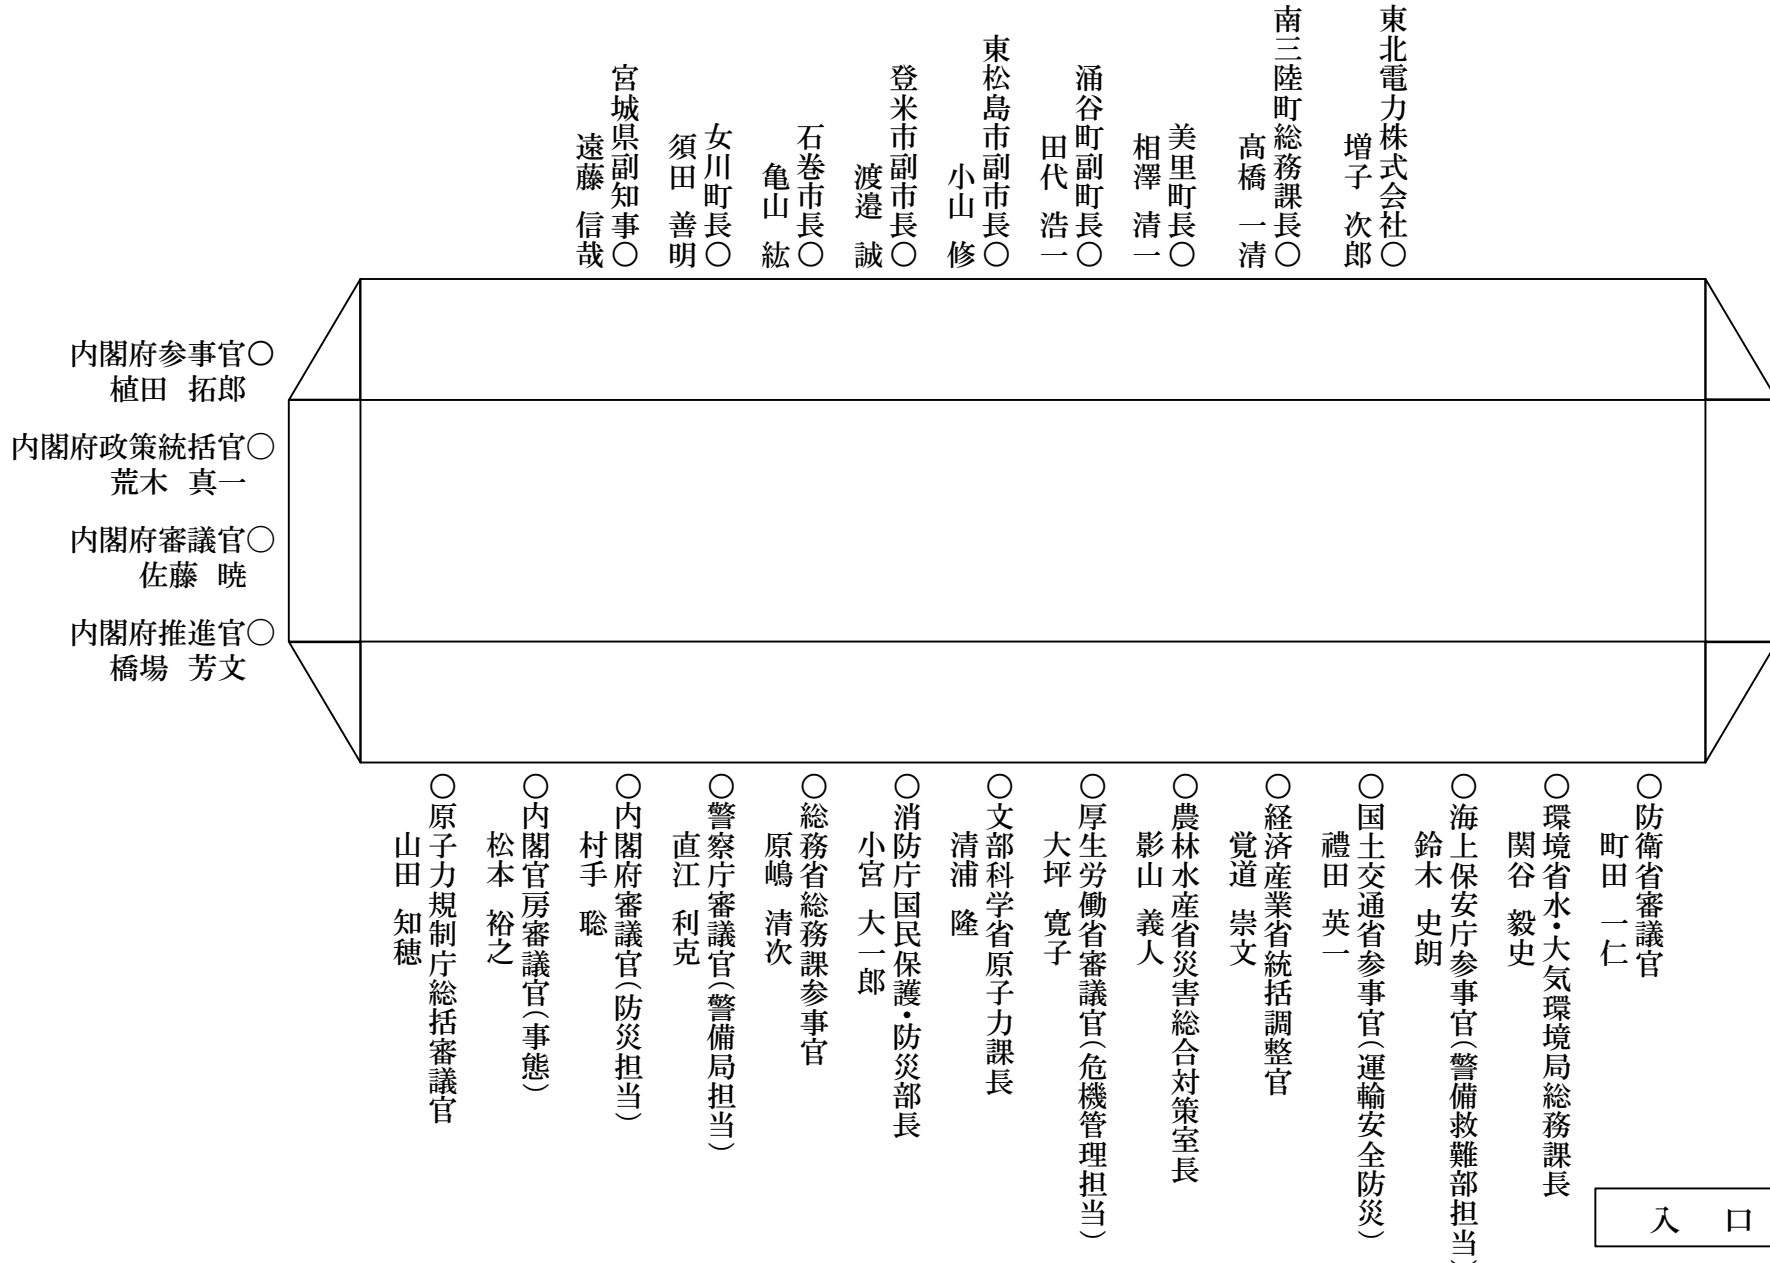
宮城県副知事○
遠藤　信哉

女川町長○
須田　善明

石巻市長○
亀山　紘

登米市副市長○
渡邉　誠

東松島市副市長○
小山　修

涌谷町副町長○
田代　浩一

美里町長○
相澤　清一

南三陸町総務課長○
髙橋　一清

東北電力株式会社○
増子　次郎

内閣府参事官○
植田　拓郎

内閣府政策統括官○
荒木　真一

内閣府審議官○
佐藤　暁

内閣府推進官○
橋場　芳文

○原子力規制庁総括審議官
山田　知穂

○内閣官房審議官（事態）
松本　裕之

○内閣府審議官（防災担当）
村手　聡

○警察庁審議官（警備局担当）
直江　利克

○総務省総務課参事官
原嶋　清次

○消防庁国民保護・防災部長
小宮　大一郎

○文部科学省原子力課長
清浦　隆

○厚生労働省審議官（危機管理担当）
大坪　寛子

○農林水産省災害総合対策室長
影山　義人

○経済産業省統括調整官
覚道　崇文

○国土交通省参事官（運輸安全防災）
禮田　英一

○海上保安庁参事官（警備救難部担当）
鈴木　史朗

○環境省水・大気環境局総務課長
関谷　毅史

○防衛省審議官
町田　一仁

入　口